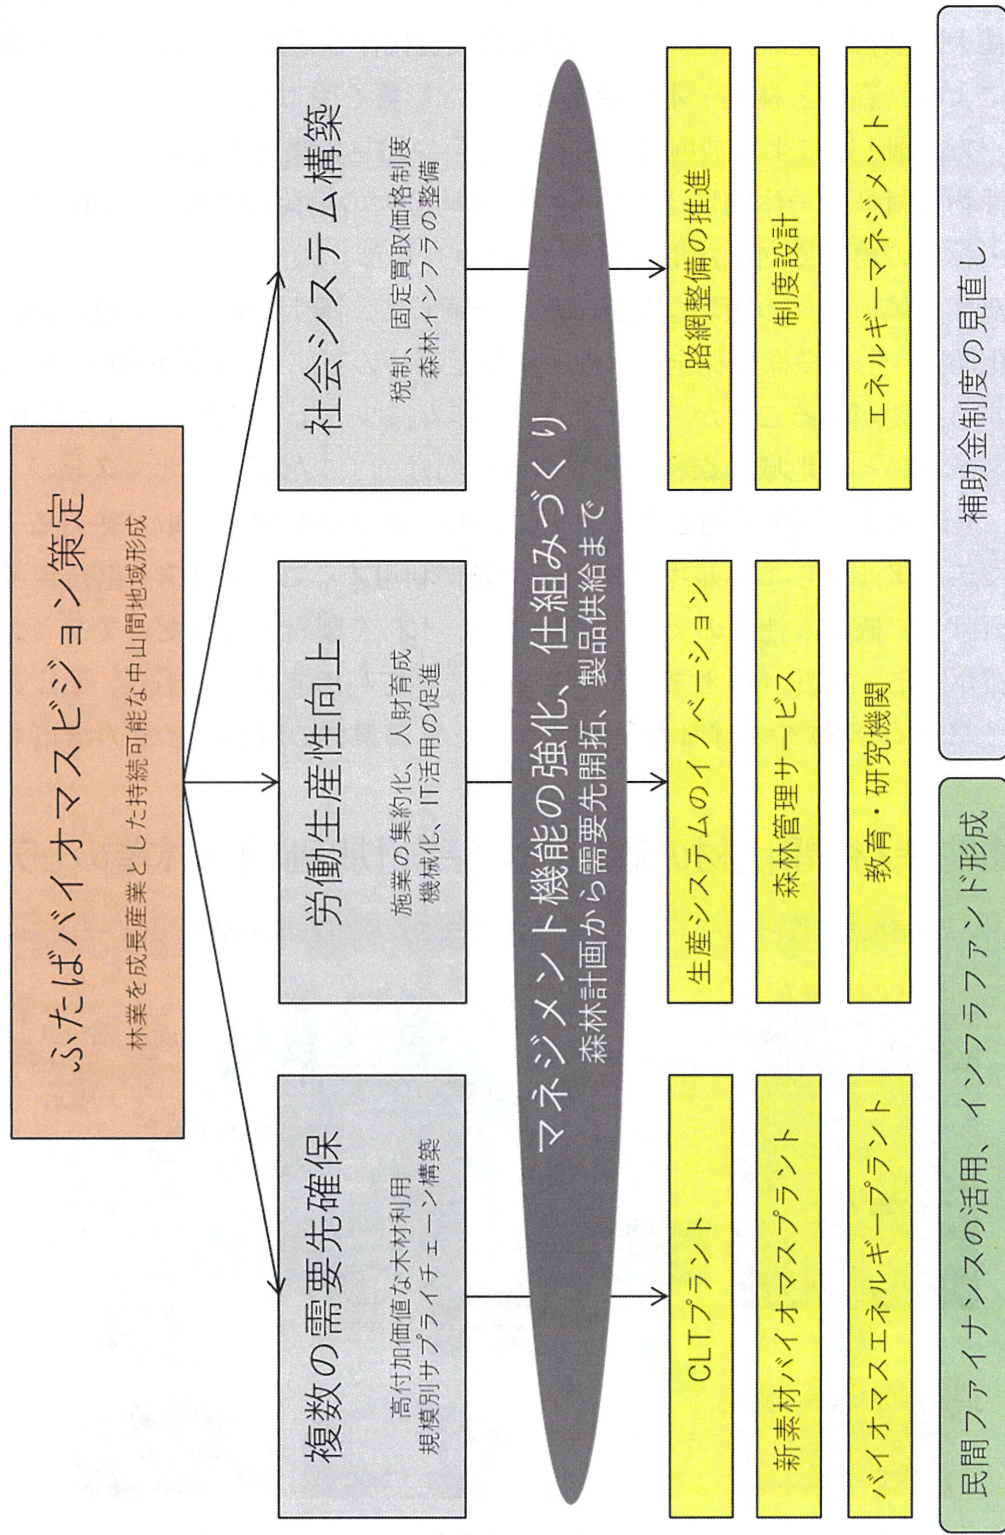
ふたばバイオマスビジョン策定
林業を成長産業とした持続可能な中山間地域形成

複数の需要先確保
高付加価値な木材利用
規模別サプライチェーン構築

労働生産性向上
施業の集約化、人財育成
機械化、IT活用の促進

社会システム構築
税制、固定買取価格制度
森林インフラの整備

マネジメント機能の強化、仕組みづくり
森林計画から需要先開拓、製品供給まで

CLTプラント
新素材バイオマスプラント
バイオマスエネルギープラント

生産システムのイノベーション
森林管理サービス
教育・研究機関

路網整備の推進
制度設計
エネルギーマネジメント

民間ファイナンスの活用、インフラファンド形成

補助金制度の見直し